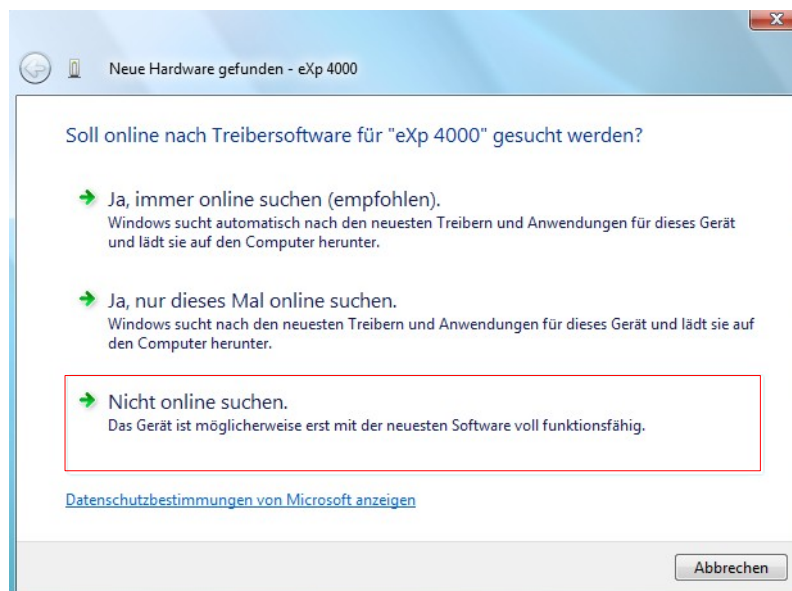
Neue Hardware gefunden - eXp 4000

Soll online nach Treibersoftware für "eXp 4000" gesucht werden?

Ja, immer online suchen (empfohlen).
Windows sucht automatisch nach den neuesten Treibern und Anwendungen für dieses Gerät und lädt sie auf den Computer herunter.

Ja, nur dieses Mal online suchen.
Windows sucht nach den neuesten Treibern und Anwendungen für dieses Gerät und lädt sie auf den Computer herunter.

Nicht online suchen.
Das Gerät ist möglicherweise erst mit der neuesten Software voll funktionsfähig.

Datenschutzbestimmungen von Microsoft anzeigen

Abbrechen